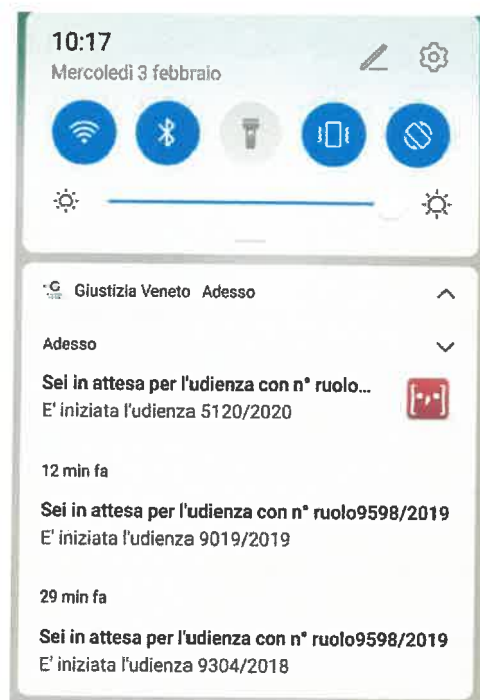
10:17
Mercoledì 3 febbraio

Giustizia Veneto Adesso

Adesso

Sei in attesa per l'udienza con n° ruolo...
E' iniziata l'udienza 5120/2020

12 min fa

Sei in attesa per l'udienza con n° ruolo9598/2019
E' iniziata l'udienza 9019/2019

29 min fa

Sei in attesa per l'udienza con n° ruolo9598/2019
E' iniziata l'udienza 9304/2018